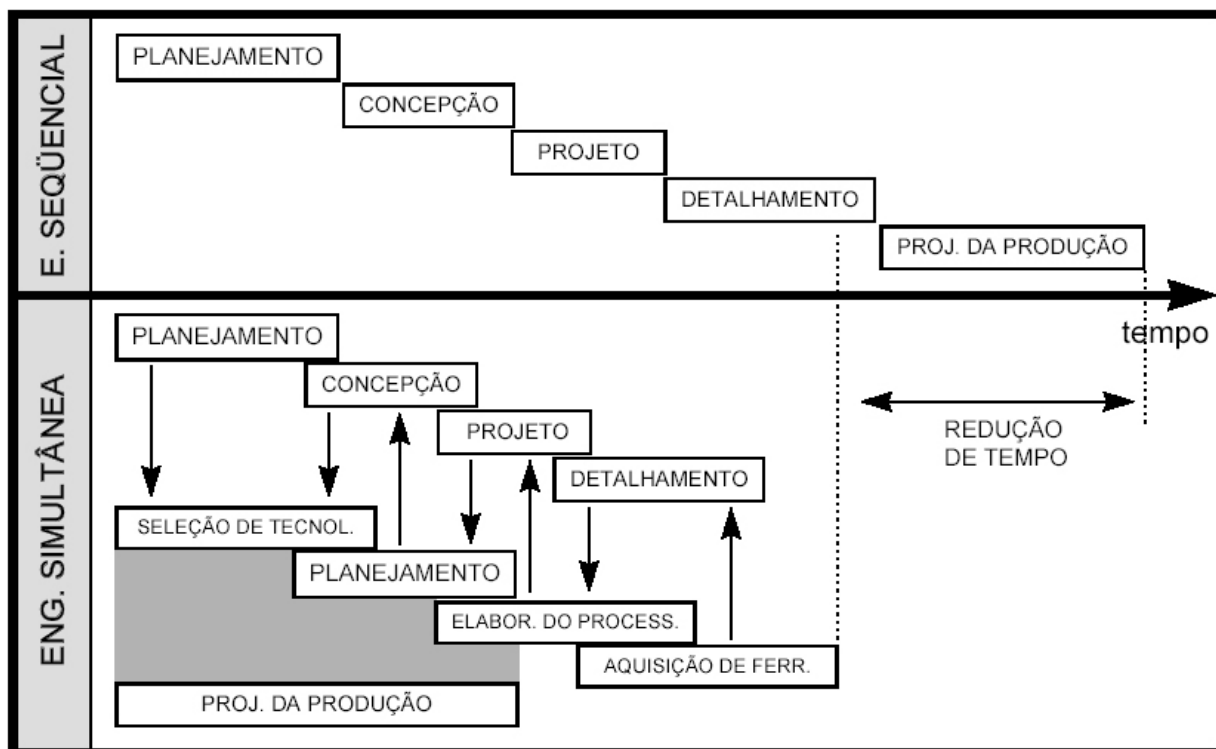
E. SEQÜENCIAL

PLANEJAMENTO

CONCEPÇÃO

PROJETO

DETALHAMENTO

PROJ. DA PRODUÇÃO

tempo

ENG. SIMULTÂNEA

PLANEJAMENTO

CONCEPÇÃO

PROJETO

DETALHAMENTO

REDUÇÃO DE TEMPO

SELEÇÃO DE TECNOL.

PLANEJAMENTO

ELABOR. DO PROCESS.

AQUISIÇÃO DE FERR.

PROJ. DA PRODUÇÃO